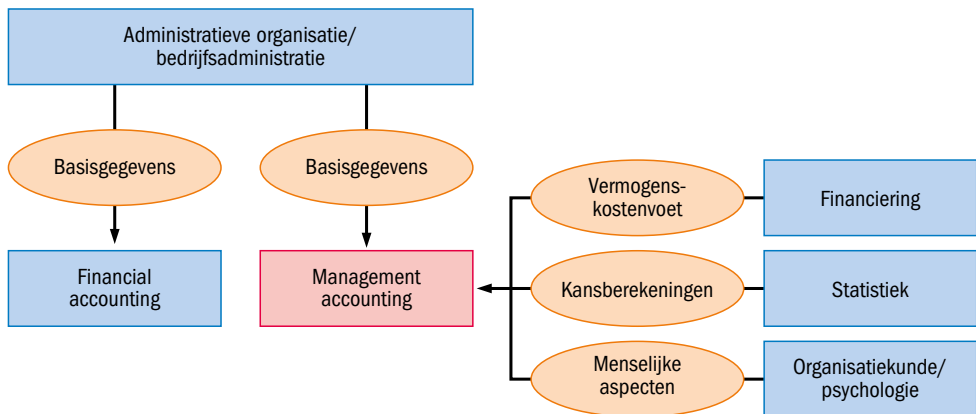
Administratieve organisatie/ bedrijfsadministratie

Basisgegevens

Basisgegevens

Financial accounting

Management accounting

Vermogens-kostenvoet

Kansberekeningen

Menselijke aspecten

Financiering

Statistiek

Organisatiekunde/ psychologie